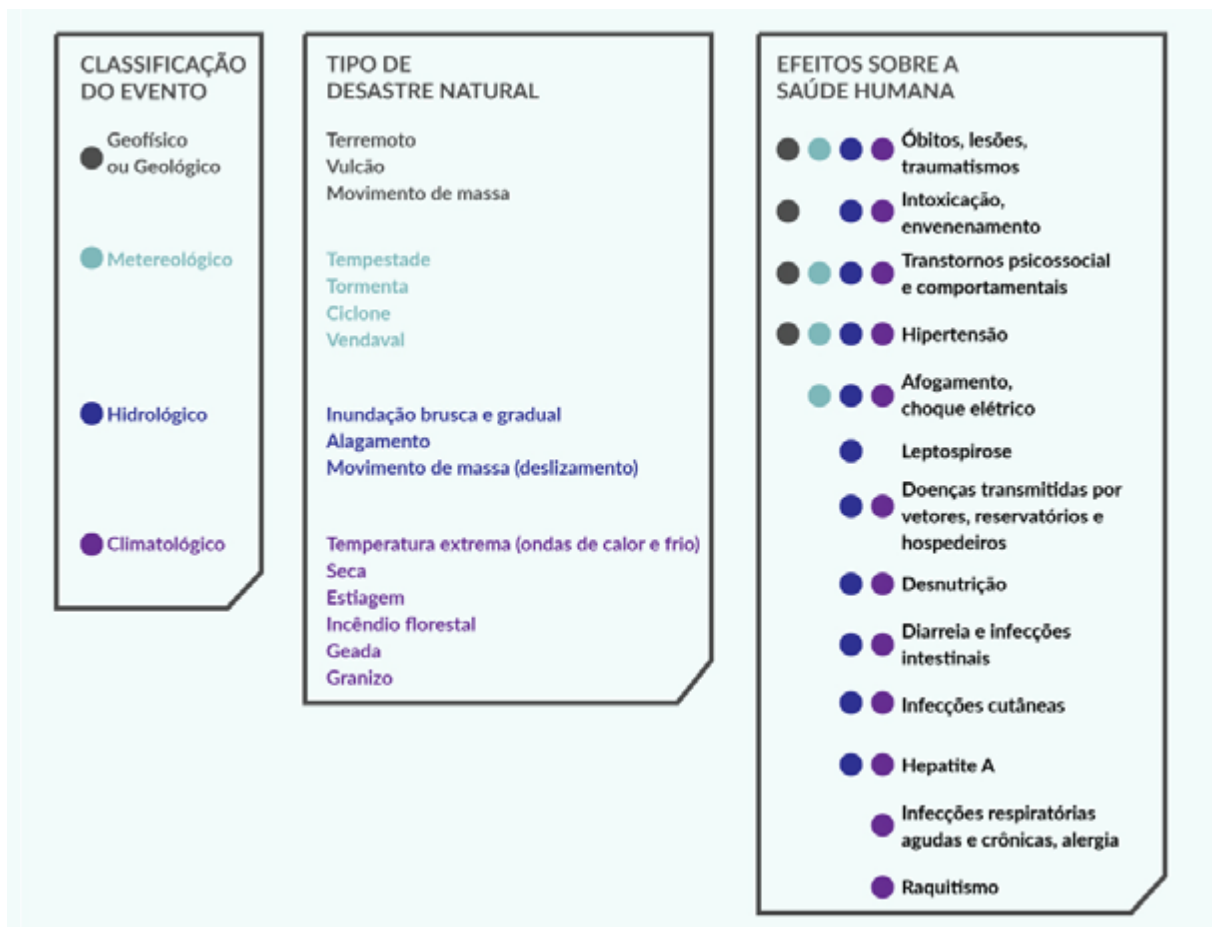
CLASSIFICAÇÃO DO EVENTO

Geofísico ou Geológico

Metereológico

Hidrológico

Climatológico

TIPO DE DESASTRE NATURAL

Terremoto
Vulcão
Movimento de massa

Tempestade
Tormenta
Ciclone
Vendaval

Inundação brusca e gradual
Alagamento
Movimento de massa (deslizamento)

Temperatura extrema (ondas de calor e frio)
Seca
Estiagem
Incêndio florestal
Geada
Granizo

EFEITOS SOBRE A SAÚDE HUMANA

Óbitos, lesões, traumatismos

Intoxicação, envenenamento

Transtornos psicossocial e comportamentais

Hipertensão

Afogamento, choque elétrico

Leptospirose

Doenças transmitidas por vetores, reservatórios e hospedeiros

Desnutrição

Diarreia e infecções intestinais

Infecções cutâneas

Hepatite A

Infecções respiratórias agudas e crônicas, alergia

Raquitismo